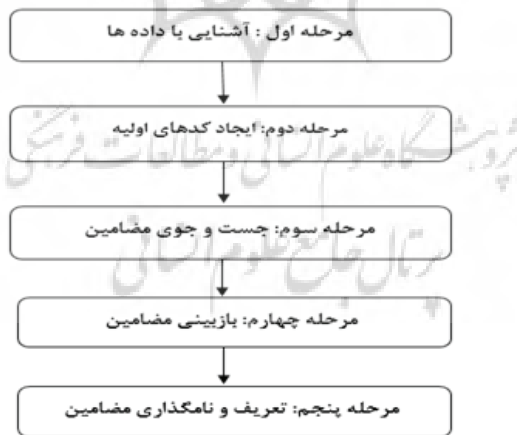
مرحله اول : آشنایی با داده ها

مرحله دوم: ایجاد کدهای اولیه

مرحله سوم: جست و جوی مضامین

مرحله چهارم: بازبینی مضامین

مرحله پنجم: تعریف و نامگذاری مضامین

پژوهشگاه علوم انسانی و مطالعات فرهنگی

پرتال جامع علوم انسانی